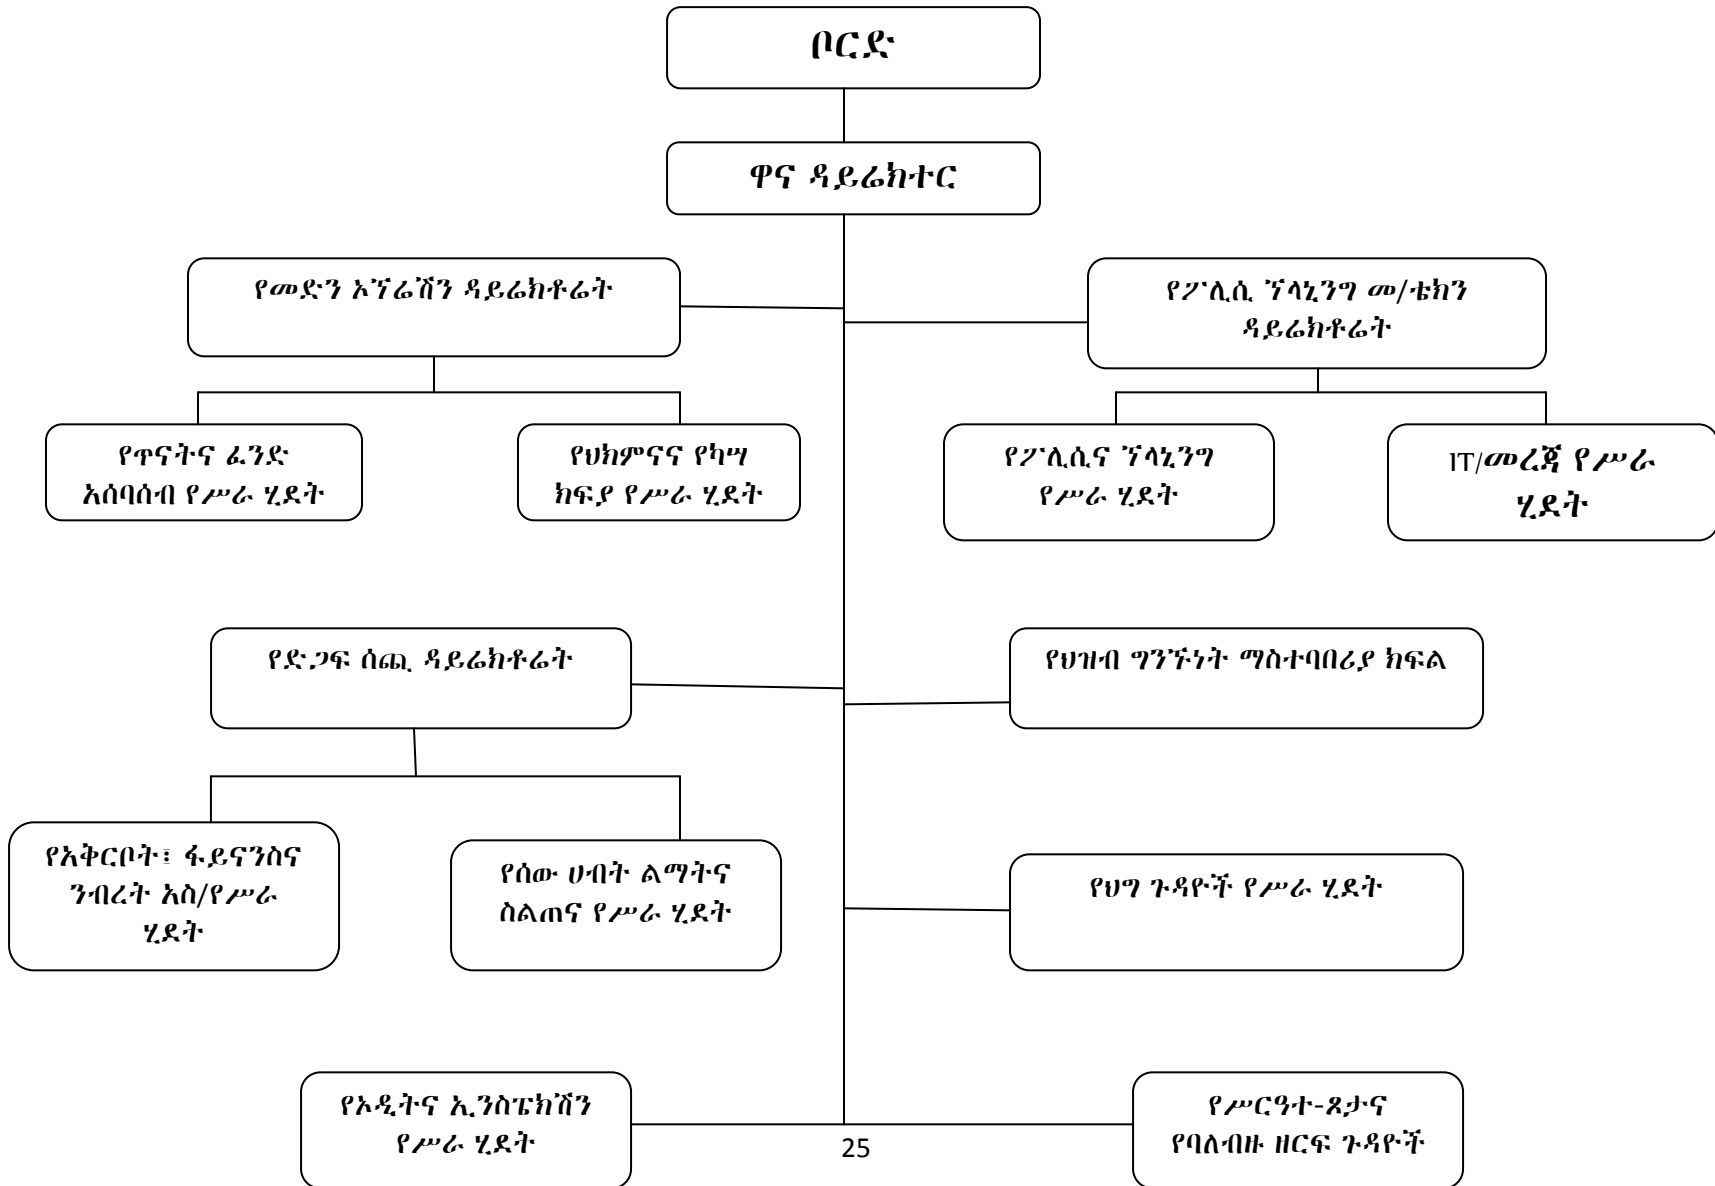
ቦርድ

ዋና ዳይሬክተር

የመድን ኦፕሬሽን ዳይሬክቶሬት

የፖሊሲ ፕላኒንግ መ/ቴክን ዳይሬክቶሬት

የጥናትና ፈንድ አሰባሰብ የሥራ ሂደት

የህክምናና የካሣ ክፍያ የሥራ ሂደት

የፖሊሲና ፕላኒንግ የሥራ ሂደት

IT/መረጃ የሥራ ሂደት

የድጋፍ ሰጪ ዳይሬክቶሬት

የህዝብ ግንኙነት ማስተባበሪያ ክፍል

የአቅርቦት፣ ፋይናንስና ንብረት አስ/የሥራ ሂደት

የሰው ሀብት ልማትና ስልጠና የሥራ ሂደት

የህግ ጉዳዮች የሥራ ሂደት

የኦዲትና ኢንስፔክሽን የሥራ ሂደት

የሥርዓተ-ጾታና የባለብዙ ዘርፍ ጉዳዮች

25